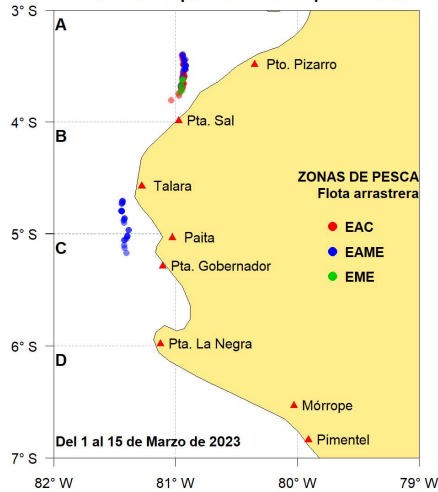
3° S
A
Pto. Pizarro
4° S
Pta. Sal
B
ZONAS DE PESCA
Flota arrastrera
Talara
EAC
EAME
EME
5° S
Paita
C
Pta. Gobernador
6° S
Pta. La Negra
D
Mórrope
Del 1 al 15 de Marzo de 2023
Pimentel
7° S
82° W
81° W
80° W
79° W